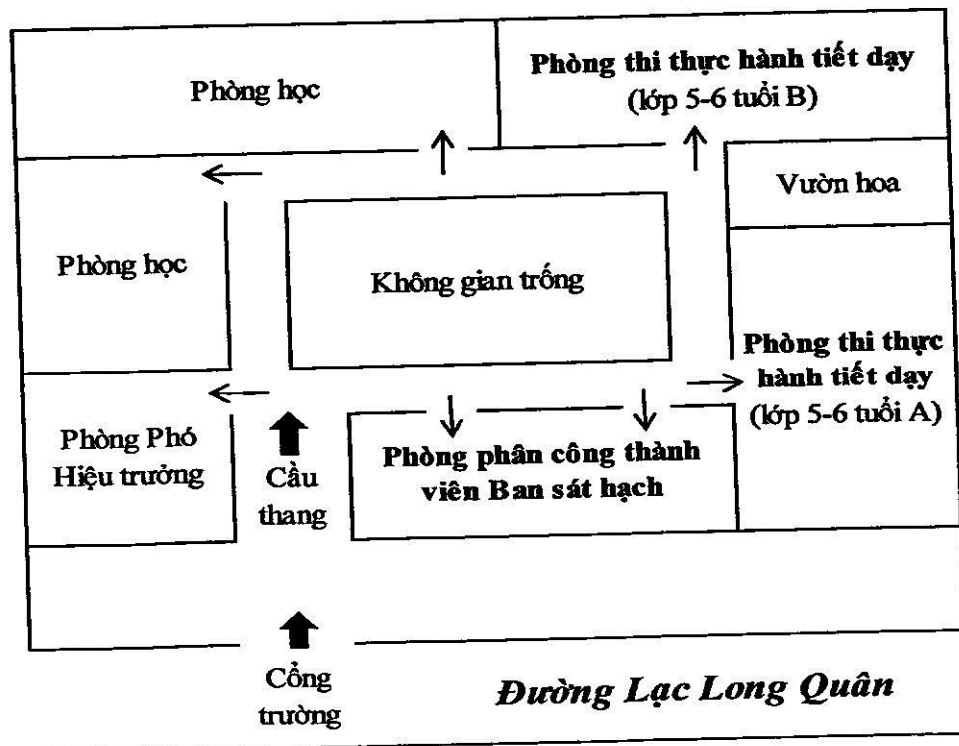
Phòng học

Phòng thi thực hành tiết dạy (lớp 5-6 tuổi B)

Vườn hoa

Phòng học

Không gian trống

Phòng thi thực hành tiết dạy (lớp 5-6 tuổi A)

Phòng Phó Hiệu trưởng

Cầu thang

Phòng phân công thành viên Ban sát hạch

Cổng trường

Đường Lạc Long Quân